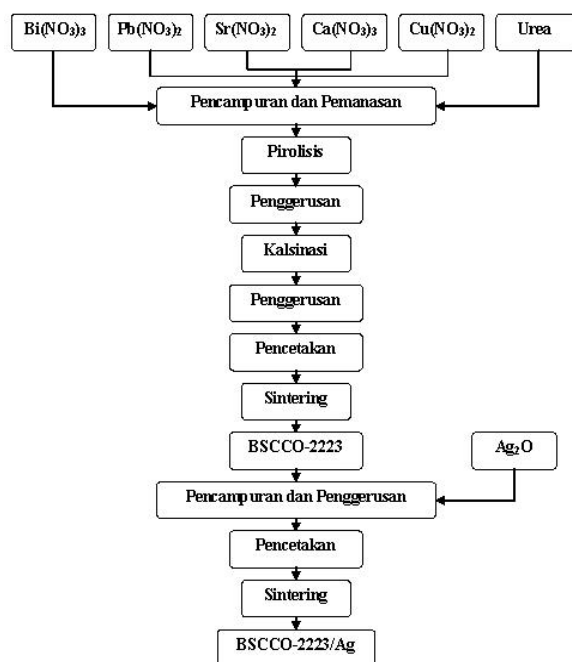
$Bi(NO_3)_3$

$Pb(NO_3)_2$

$Sr(NO_3)_2$

$Ca(NO_3)_3$

$Cu(NO_3)_2$

Urea

Pencampuran dan Pemanasan

Pirolisis

Penggerusan

Kalsinasi

Penggerusan

Pencetakan

Sintering

BSCCO-2223

$Ag_2O$

Pencampuran dan Penggerusan

Pencetakan

Sintering

BSCCO-2223/Ag